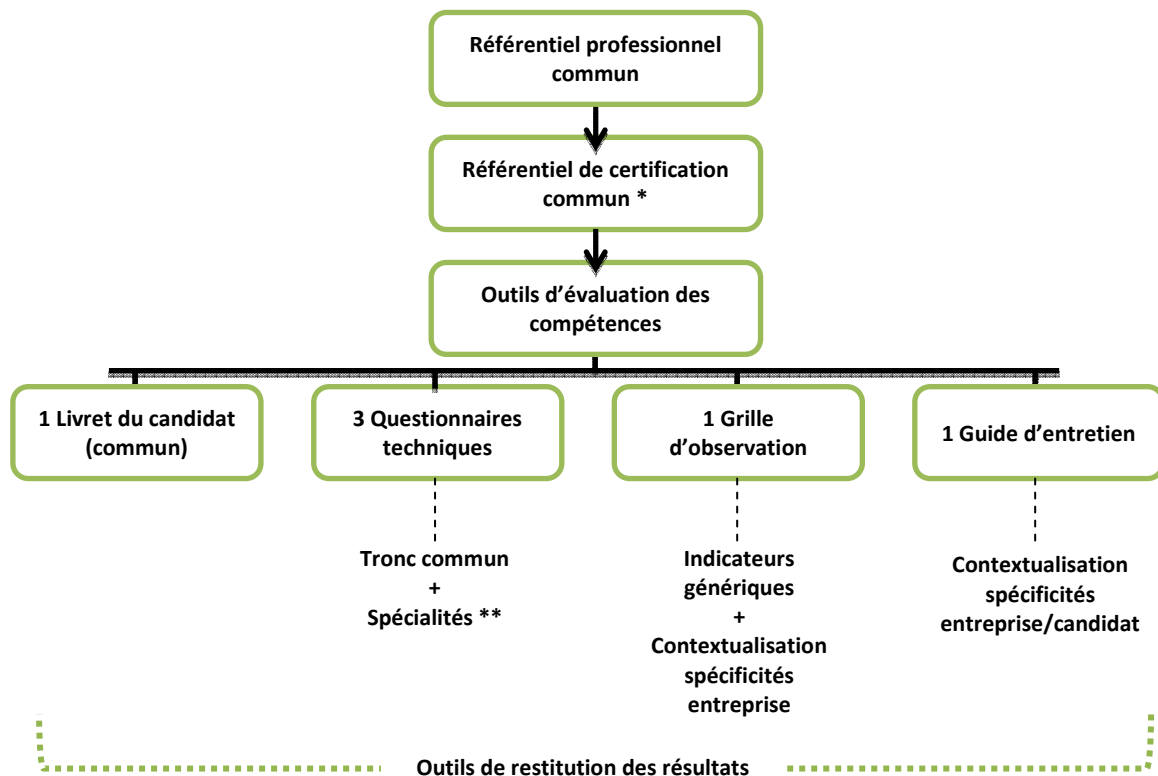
Référentiel professionnel commun

Référentiel de certification commun *

Outils d'évaluation des compétences

1 Livret du candidat (commun)

3 Questionnaires techniques

Tronc commun
+
Spécialités **

1 Grille d'observation

Indicateurs génériques
+
Contextualisation spécificités entreprise

1 Guide d'entretien

Contextualisation spécificités entreprise/candidat

Outils de restitution des résultats